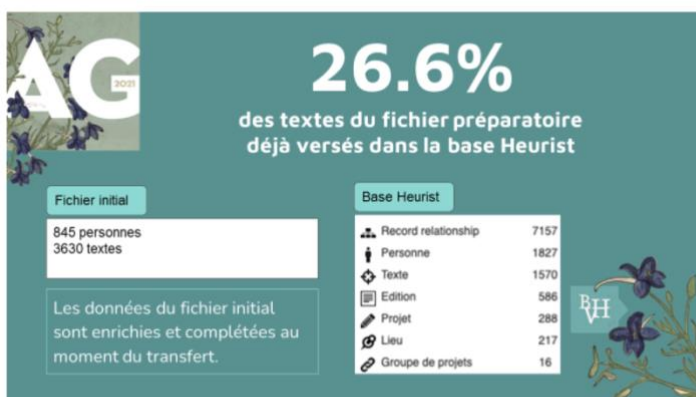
AG 2021

26.6%

des textes du fichier préparatoire déjà versés dans la base Heurist

Fichier initial

845 personnes
3630 textes

Les données du fichier initial sont enrichies et complétées au moment du transfert.

Base Heurist

| | |
|---|---|
| Record relationship | 7157 |
| Personne | 1827 |
| Texte | 1570 |
| Edition | 586 |
| Projet | 288 |
| Lieu | 217 |
| Groupe de projets | 16 |

BVH